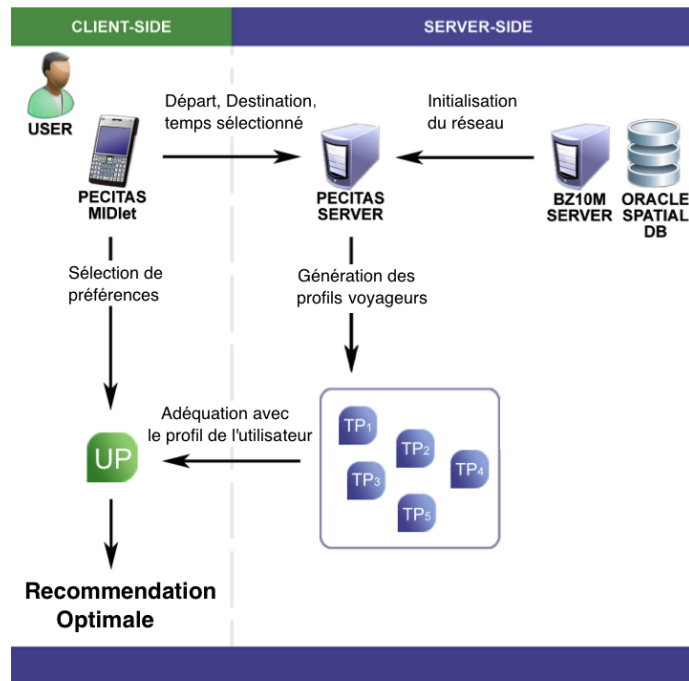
CLIENT-SIDE

SERVER-SIDE

USER

PECITAS MIDlet

Départ, Destination, temps sélectionné

PECITAS SERVER

Initialisation du réseau

BZ10M SERVER

ORACLE SPATIAL DB

Sélection de préférences

Génération des profils voyageurs

Adéquation avec le profil de l'utilisateur

UP

$TP_1$

$TP_2$

$TP_3$

$TP_4$

$TP_5$

Recommendation Optimale